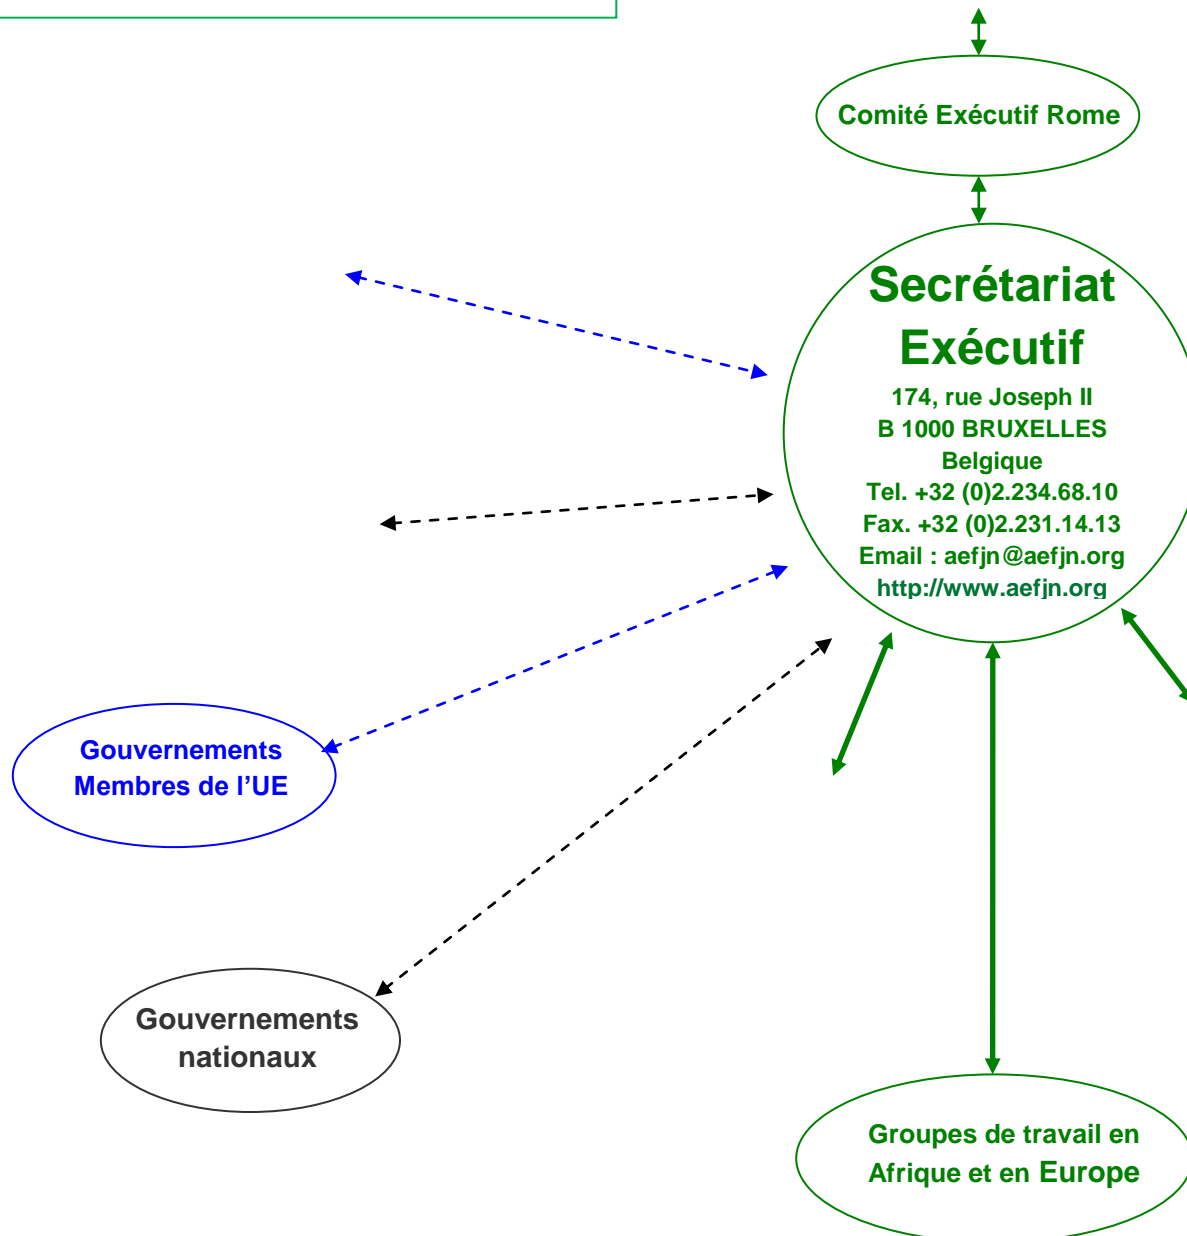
Comité Exécutif Rome

Secrétariat Exécutif

174, rue Joseph II
B 1000 BRUXELLES
Belgique
Tel. +32 (0)2.234.68.10
Fax. +32 (0)2.231.14.13
Email : aefjn@aefjn.org
http://www.aefjn.org

Gouvernements Membres de l'UE

Gouvernements nationaux

Groupes de travail en Afrique et en Europe